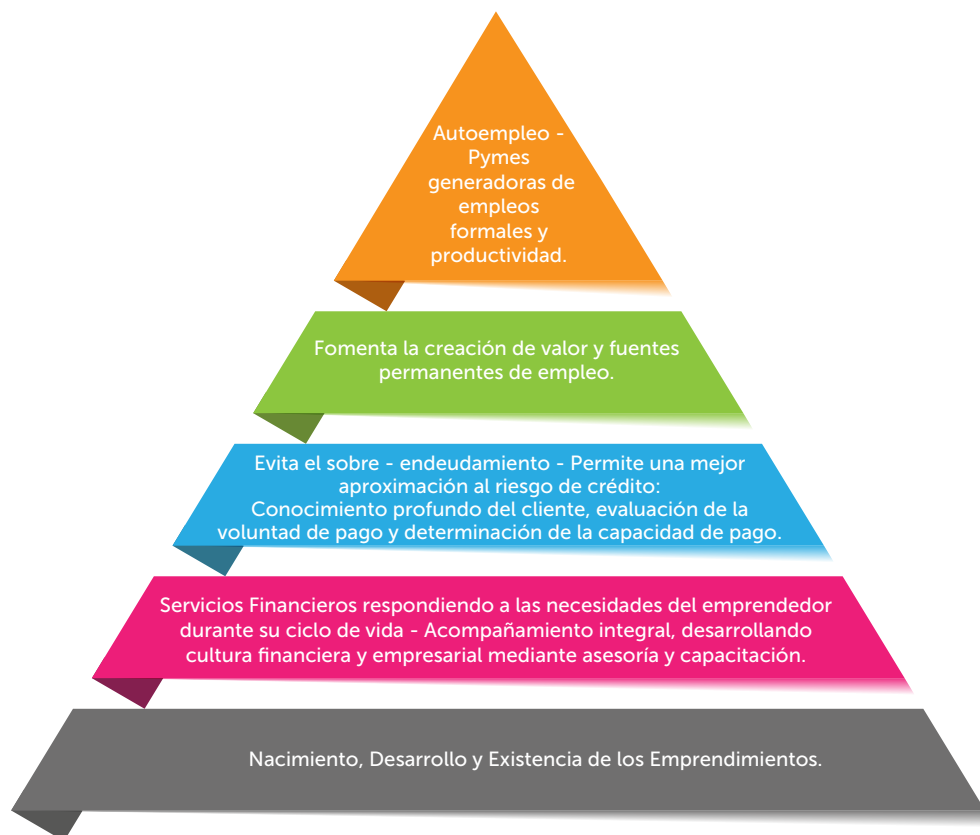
Autoempleo - Pymes generadoras de empleos formales y productividad.

Fomenta la creación de valor y fuentes permanentes de empleo.

Evita el sobre - endeudamiento - Permite una mejor aproximación al riesgo de crédito: Conocimiento profundo del cliente, evaluación de la voluntad de pago y determinación de la capacidad de pago.

Servicios Financieros respondiendo a las necesidades del emprendedor durante su ciclo de vida - Acompañamiento integral, desarrollando cultura financiera y empresarial mediante asesoría y capacitación.

Nacimiento, Desarrollo y Existencia de los Emprendimientos.